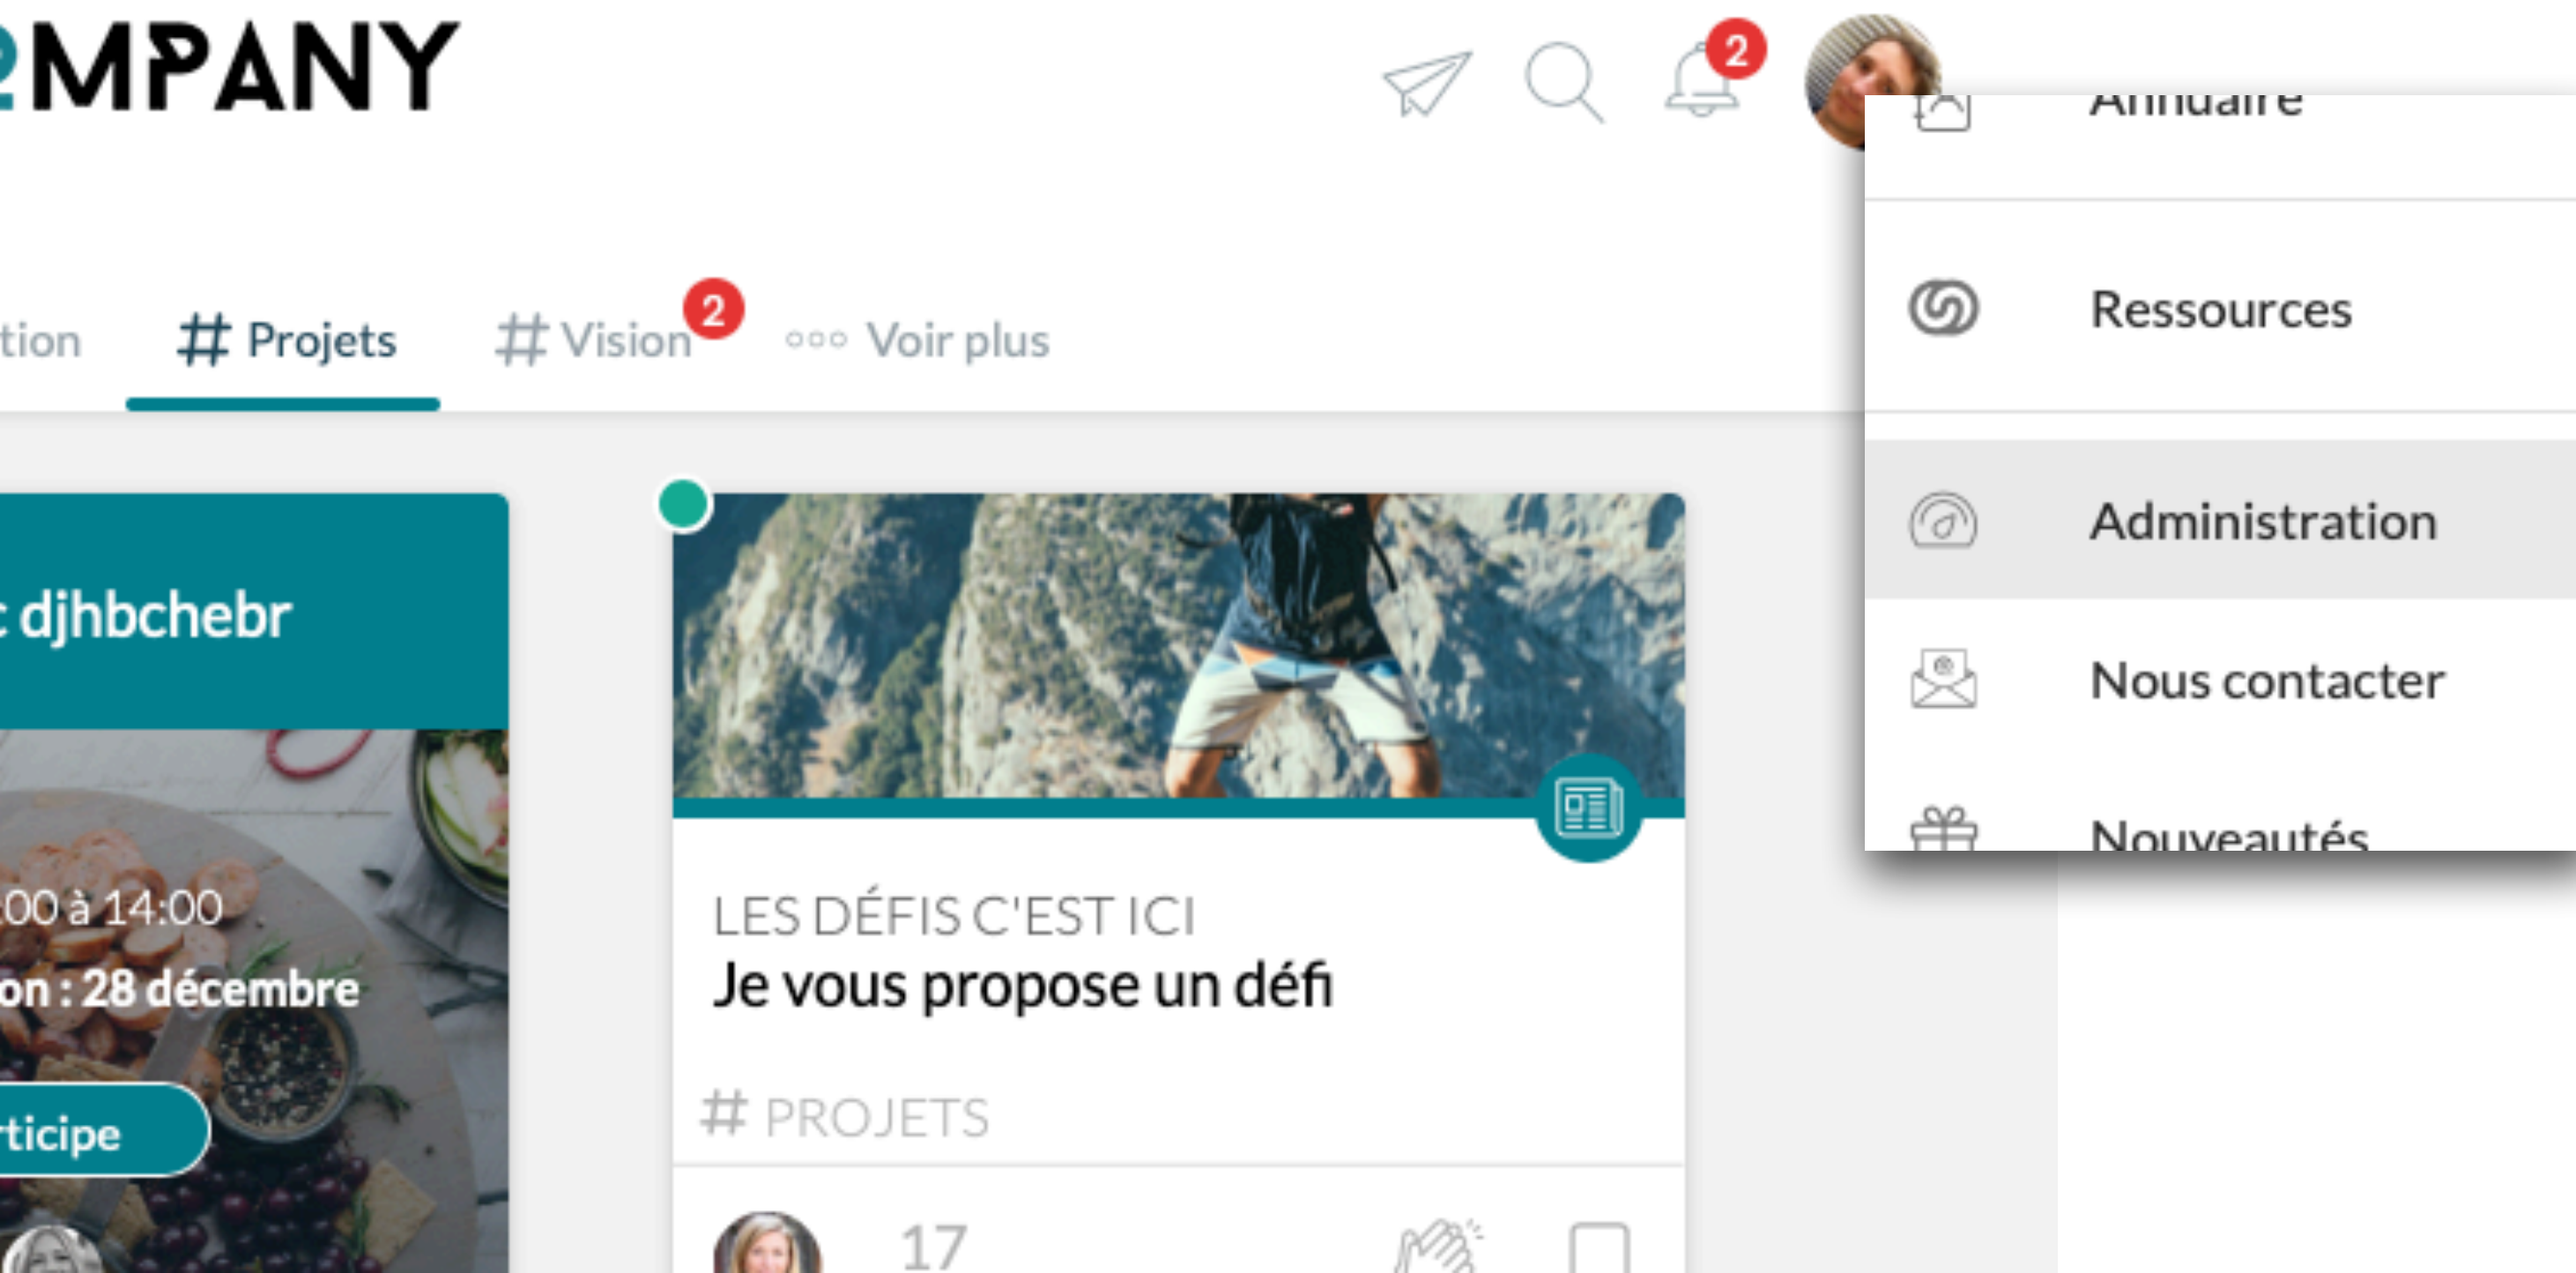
OMPANY

2

2

tion # Projets # Vision 2 Voir plus

Annuaire

Ressources

Administration

Nous contacter

Nouveautés

: djhbchebr

:00 à 14:00

on : 28 décembre

rticipe

LES DÉFIS C'EST ICI

Je vous propose un défi

# PROJETS

17